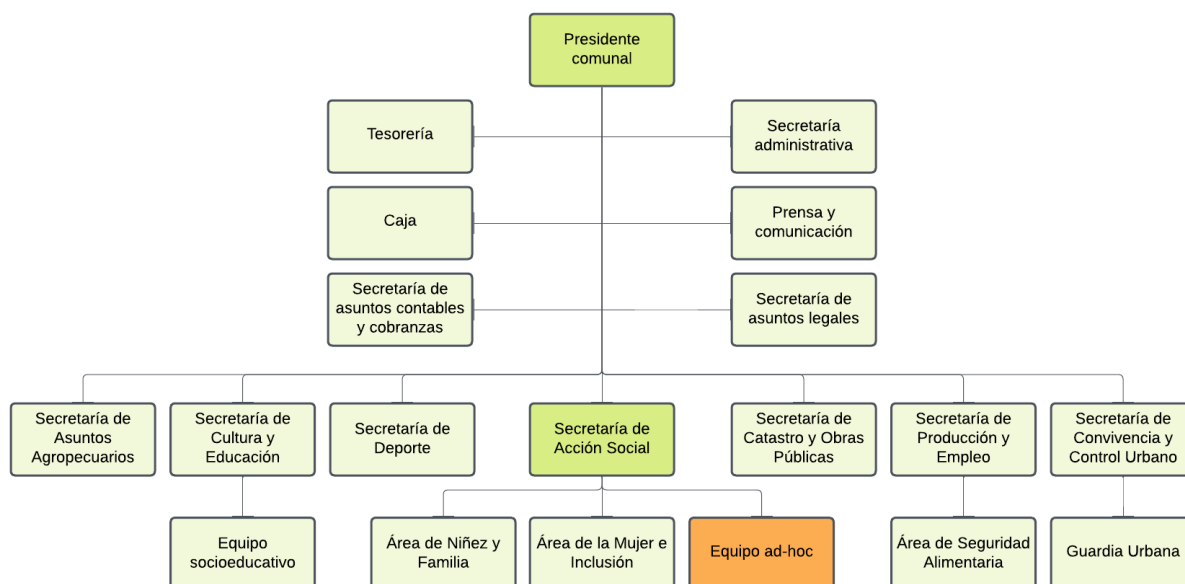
Presidente comunal

Tesorería

Secretaría administrativa

Caja

Prensa y comunicación

Secretaría de asuntos contables y cobranzas

Secretaría de asuntos legales

Secretaría de Asuntos Agropecuarios

Secretaría de Cultura y Educación

Secretaría de Deporte

Secretaría de Acción Social

Secretaría de Catastro y Obras Públicas

Secretaría de Producción y Empleo

Secretaría de Convivencia y Control Urbano

Equipo socioeducativo

Área de Niñez y Familia

Área de la Mujer e Inclusión

Equipo ad-hoc

Área de Seguridad Alimentaria

Guardia Urbana